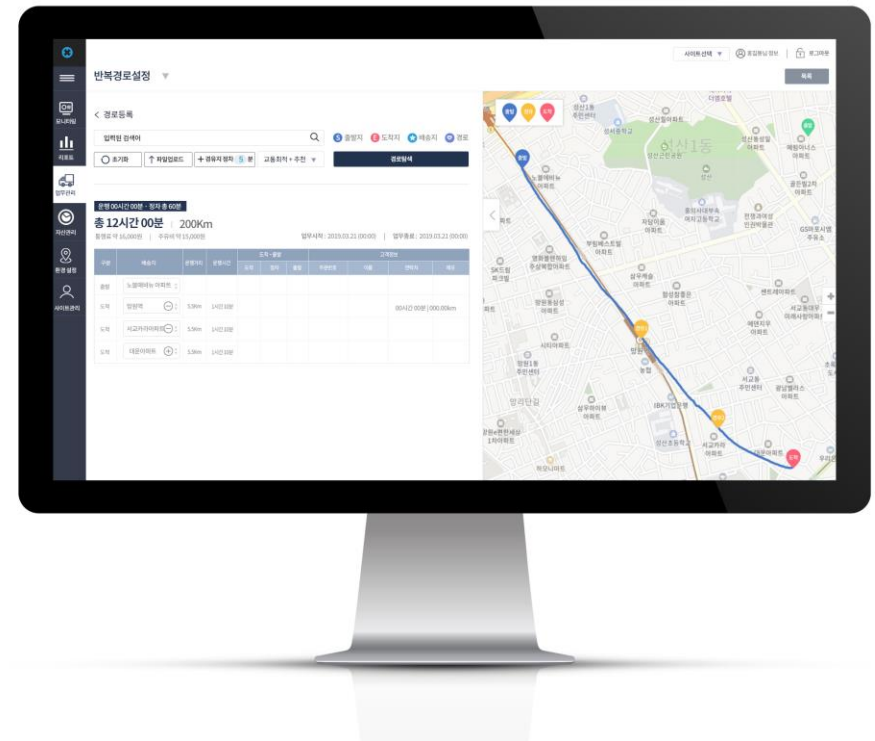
모니터링
리포트
업무관리
자산관리
환경 설정
사이트관리

반복경로설정

사이트선택 ▼ 호집원님 정보 로그아웃

목록

< 경로등록

입력원 검색어

S 출발지 E 도착지 배송지 경로

초기화 파일업로드 + 경유지 경차 5 분 교통회피 + 추천 ▼

경로탐색

운행 00시간 00분 · 정차 총 60분

총 12시간 00분 | 200Km

통행료 약 15,000원 | 주유비 약 15,000원

업무시작 : 2019.03.21 (00:00) | 업무종료 : 2019.03.21 (00:00)

| 구분 | 배송지 | 운행거리 | 운행시간 | 도착 · 출발 | | | 고객정보 | | | |
|---|---|---|---|---|---|---|---|---|---|---|
| | | | | 도착 | 정차 | 출발 | 주문번호 | 이름 | 연락처 | 메모 |
| 출발 | 노블레비뉴 아파트 | | | | | | | | | |
| 도착 | 망원역 | 5.5Km | 1시간 10분 | | | | | | 00시간 00분 \| 000.00km | |
| 도착 | 서교가라아파트 | 5.5Km | 1시간 10분 | | | | | | | |
| 도착 | 대문아파트 | 5.5Km | 1시간 10분 | | | | | | | |

출발 경유 도착

성산1동 주민센터
성산1동
성산중학교
노블레비뉴 아파트
망원
망원동
SK드림
망원1동 주민센터
서교가라 아파트
대문아파트
도착
IBK기업은행
성산초등학교